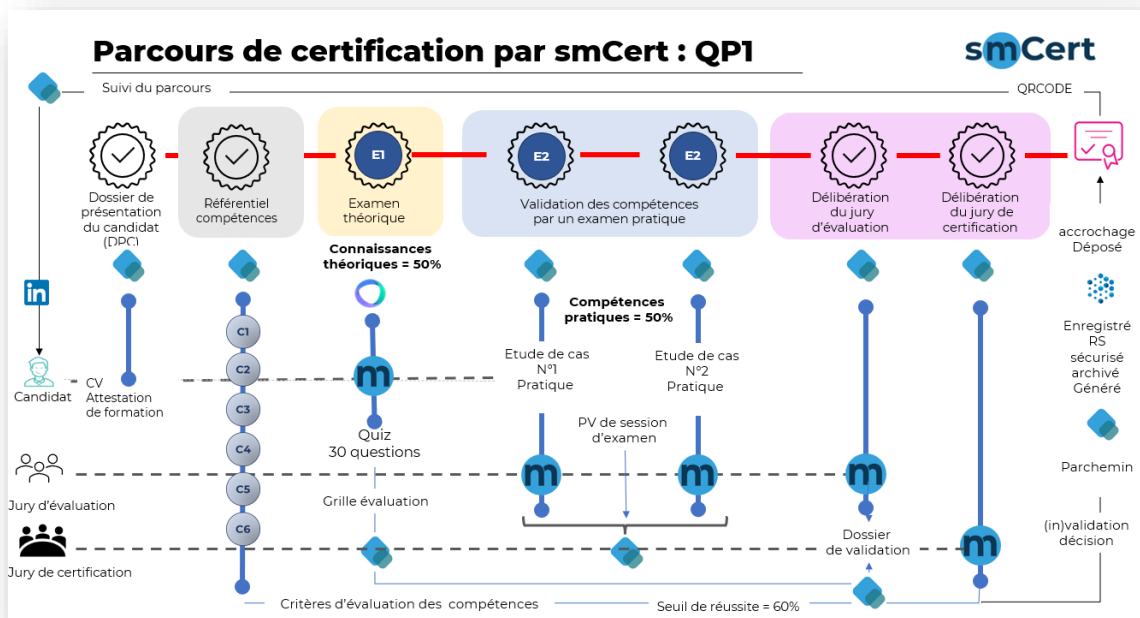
Parcours de certification par smCert : QP1

smCert

Suivi du parcours

QRCODE

Dossier de présentation du candidat (DPC)

Référentiel compétences

E1

Examen théorique

E2

E2

Validation des compétences par un examen pratique

Délibération du jury d'évaluation

Délibération du jury de certification

accrochage Déposé

Connaissances théoriques = 50%

Compétences pratiques = 50%

C1

C2

C3

C4

C5

C6

m

Candidat

CV Attestation de formation

Etude de cas N°1 Pratique

Etude de cas N°2 Pratique

Enregistré RS sécurisé archivé Généré

Quiz 30 questions

PV de session d'examen

Parchemin

Jury d'évaluation

Grille évaluation

Dossier de validation

(in)validation décision

Jury de certification

Critères d'évaluation des compétences

Seuil de réussite = 60%